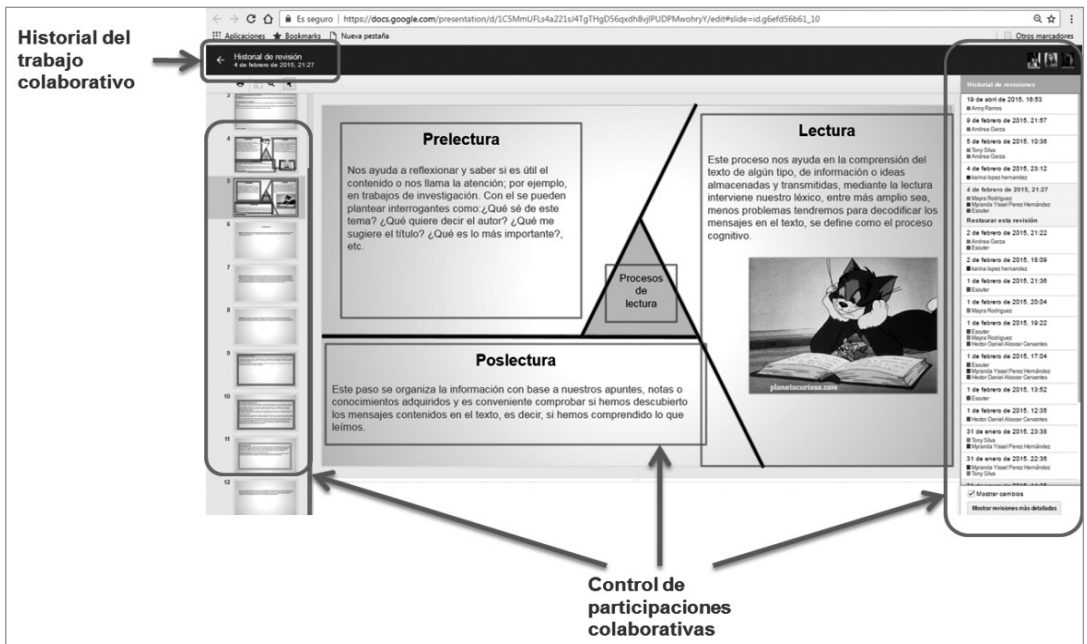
Historial del trabajo colaborativo

Es seguro | https://docs.google.com/presentation/d/1CSMmUFLs4a221sJ4TgTHgD56qxdh8vjIPUDPMwohrY/edit#slide=id.g6efd56b61_10

Aplicaciones Bookmarks Nueva pestaña Otros marcadores

Historial de revisión
4 de febrero de 2015, 21:27

Prelectura

Nos ayuda a reflexionar y saber si es útil el contenido o nos llama la atención; por ejemplo, en trabajos de investigación. Con el se pueden plantear interrogantes como:¿Qué sé de este tema? ¿Qué quiere decir el autor? ¿Qué me sugiere el título? ¿Qué es lo más importante?, etc.

Lectura

Este proceso nos ayuda en la comprensión del texto de algún tipo, de información o ideas almacenadas y transmitidas, mediante la lectura interviene nuestro léxico, entre más amplio sea, menos problemas tendremos para decodificar los mensajes en el texto, se define como el proceso cognitivo.

Procesos de lectura

planetocurioso.com

Poslectura

Este paso se organiza la información con base a nuestros apuntes, notas o conocimientos adquiridos y es conveniente comprobar si hemos descubierto los mensajes contenidos en el texto, es decir, si hemos comprendido lo que leímos.

Historial de revisiones
19 de abril de 2015, 16:53
Anny Ramos
9 de febrero de 2015, 21:57
Andrea Garza
5 de febrero de 2015, 10:36
Tony Silva
Andrea Garza
4 de febrero de 2015, 23:12
karina lopez hernandez
4 de febrero de 2015, 21:27
Mayra Rodriguez
Myranda Yissel Perez Hernández
Esauter
Restaurar esta revisión
2 de febrero de 2015, 21:22
Andrea Garza
Esauter
2 de febrero de 2015, 18:09
karina lopez hernandez
1 de febrero de 2015, 21:36
Esauter
1 de febrero de 2015, 20:04
Mayra Rodriguez
1 de febrero de 2015, 19:22
Esauter
Mayra Rodriguez
Hector Daniel Alcocer Cervantes
1 de febrero de 2015, 17:04
Esauter
Myranda Yissel Perez Hernández
Hector Daniel Alcocer Cervantes
1 de febrero de 2015, 13:52
Esauter
1 de febrero de 2015, 12:35
Hector Daniel Alcocer Cervantes
31 de enero de 2015, 23:38
Tony Silva
Myranda Yissel Perez Hernández
31 de enero de 2015, 22:36
Myranda Yissel Perez Hernández
Tony Silva
Mostrar cambios
Mostrar revisiones más detalladas

Control de participaciones colaborativas